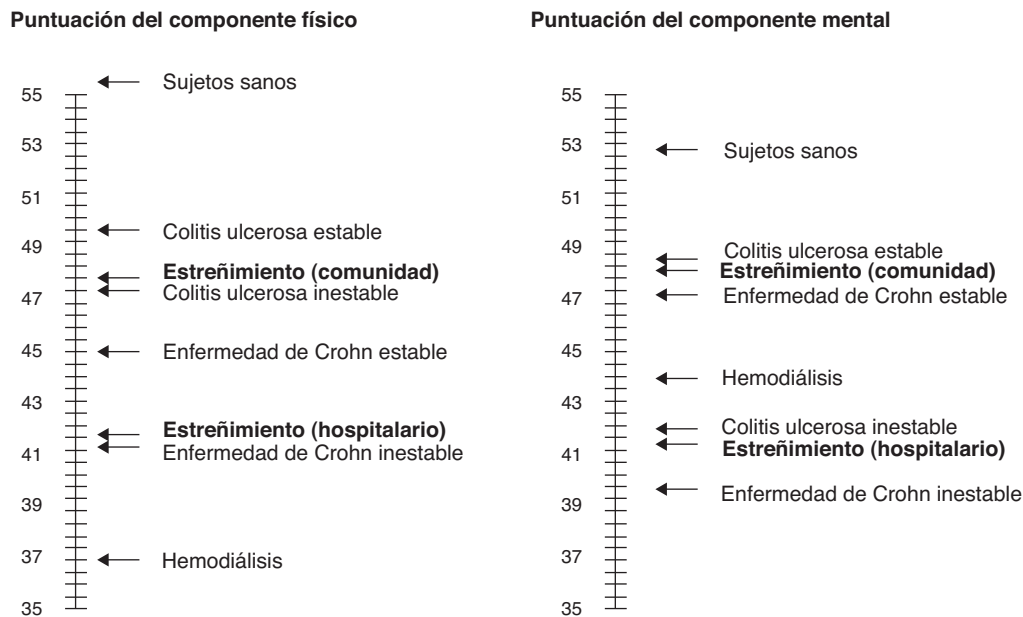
Puntuación del componente físico

55
53
51
49
47
45
43
41
39
37
35

Sujetos sanos
Colitis ulcerosa estable
**Estreñimiento (comunidad)**
Colitis ulcerosa inestable
Enfermedad de Crohn estable
**Estreñimiento (hospitalario)**
Enfermedad de Crohn inestable
Hemodiálisis

Puntuación del componente mental

55
53
51
49
47
45
43
41
39
37
35

Sujetos sanos
Colitis ulcerosa estable
**Estreñimiento (comunidad)**
Enfermedad de Crohn estable
Hemodiálisis
Colitis ulcerosa inestable
**Estreñimiento (hospitalario)**
Enfermedad de Crohn inestable